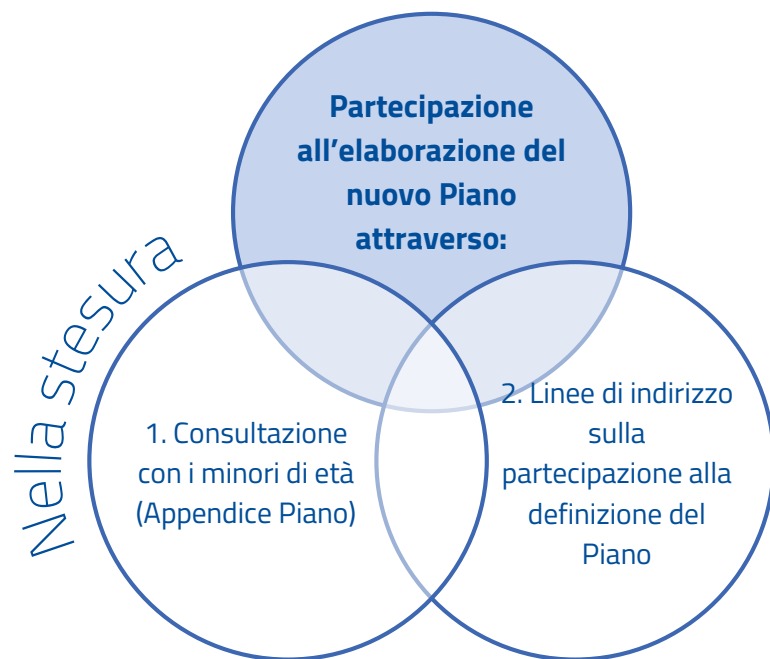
Nella stesura

Partecipazione all’elaborazione del nuovo Piano attraverso:

1. Consultazione con i minori di età (Appendice Piano)

2. Linee di indirizzo sulla partecipazione alla definizione del Piano